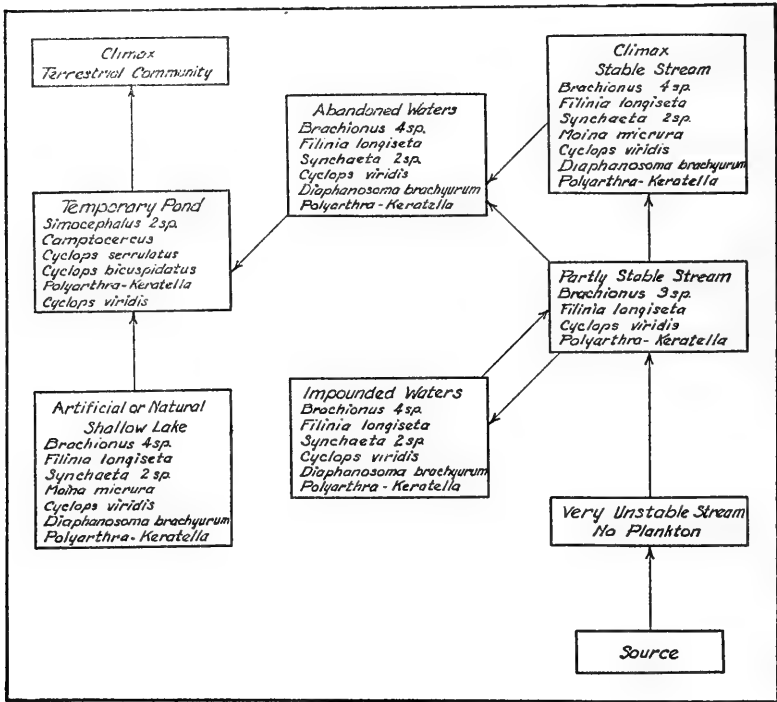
Climax
Terrestrial Community

Temporary Pond
Simocephalus 2 sp.
Camptocercus
Cyclops serrulatus
Cyclops bicuspidatus
Polyarthra-Keratella
Cyclops viridis

Artificial or Natural
Shallow Lake
Brachionus 4 sp.
Filinia longiseta
Synchaeta 2 sp.
Moina micrura
Cyclops viridis
Diaphanosoma brachyurum
Polyarthra-Keratella

Abandoned Waters
Brachionus 4 sp.
Filinia longiseta
Synchaeta 2 sp.
Cyclops viridis
Diaphanosoma brachyurum
Polyarthra-Keratella

Impounded Waters
Brachionus 4 sp.
Filinia longiseta
Synchaeta 2 sp.
Cyclops viridis
Diaphanosoma brachyurum
Polyarthra-Keratella

Climax
Stable Stream
Brachionus 4 sp.
Filinia longiseta
Synchaeta 2 sp.
Moina micrura
Cyclops viridis
Diaphanosoma brachyurum
Polyarthra-Keratella

Partly Stable Stream
Brachionus 3 sp.
Filinia longiseta
Cyclops viridis
Polyarthra-Keratella

Very Unstable Stream
No Plankton

Source